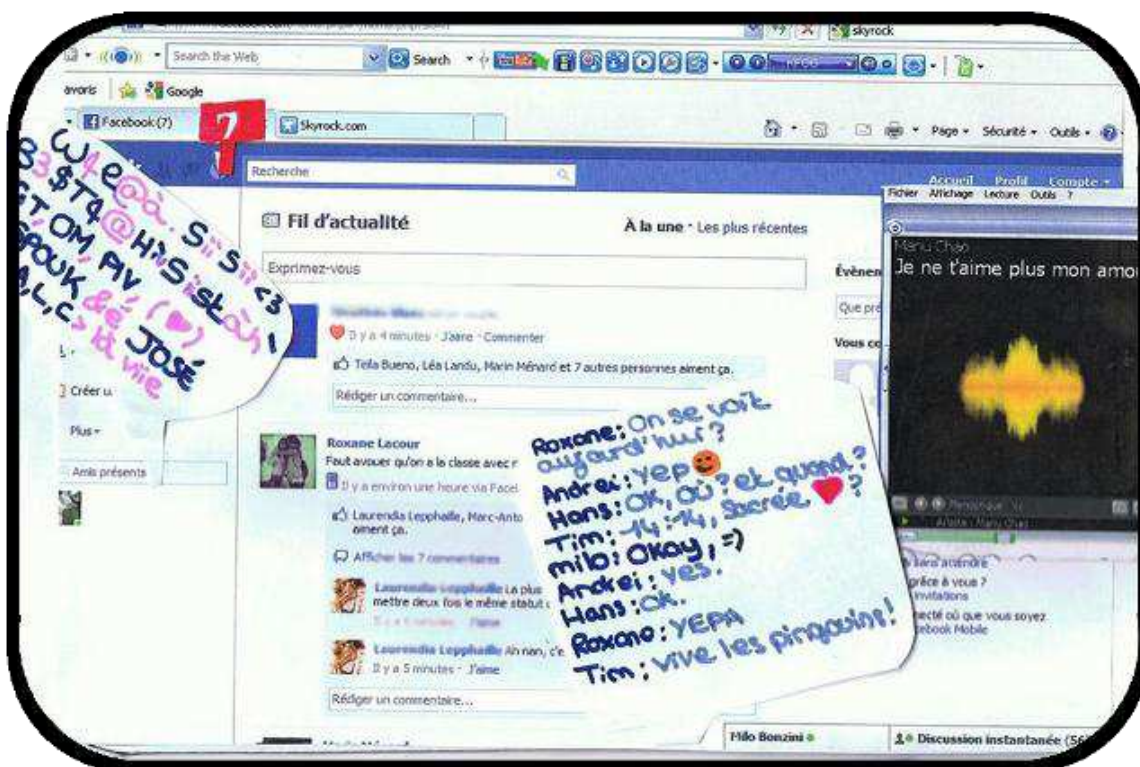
Search the Web
Search
skyrock
avoris
Google
Facebook (7)
Skyrock.com
Page • Sécurité • Outils •
7
Recherche
Accueil Profil Compte
Fichier Affichage Lecture Outils ?
Fil d'actualité
À la une · Les plus récentes
Manu Chao
Je ne t'aime plus mon amo
Exprimez-vous
Évènem
Que pré
Vous co
Il y a 4 minutes · J'aime · Commenter
Tella Bueno, Léa Landu, Marin Ménard et 7 autres personnes aiment ça.
Rédiger un commentaire...
Créer u
Plus
Amis présents
Roxane Lacour
Faut avouer qu'on a la classe avec r
Il y a environ une heure via Facel
Laurenda Lepphalle, Marc-Anto aiment ça.
Afficher les 7 commentaires
Laurenda Lepphalle La plus mettre deux fois le même statut
Laurenda Lepphalle Ah non, c'e
Il y a 5 minutes · J'aime
Rédiger un commentaire...
Milo Bonzini
Discussion instantanée (56
grâce à vous ?
invitations
ecté où que vous soyez
ebook Mobile
W4e@à. S'' S'' <3
B3$T4@H''S'stah !
GT, OM, PIV, (♥)
SPOUK, &é, José
A.L.C. > la vie
Roxane: On se voit aujourd'hui ?
Andrei: Yep
Hans: OK, où ? et quand ?
Tim: 14:14, Sacrée ♥ ?
mib: Okay, =)
Andrei: yes.
Hans: ok.
Roxane: YEPA
Tim: Vive les pingouins!